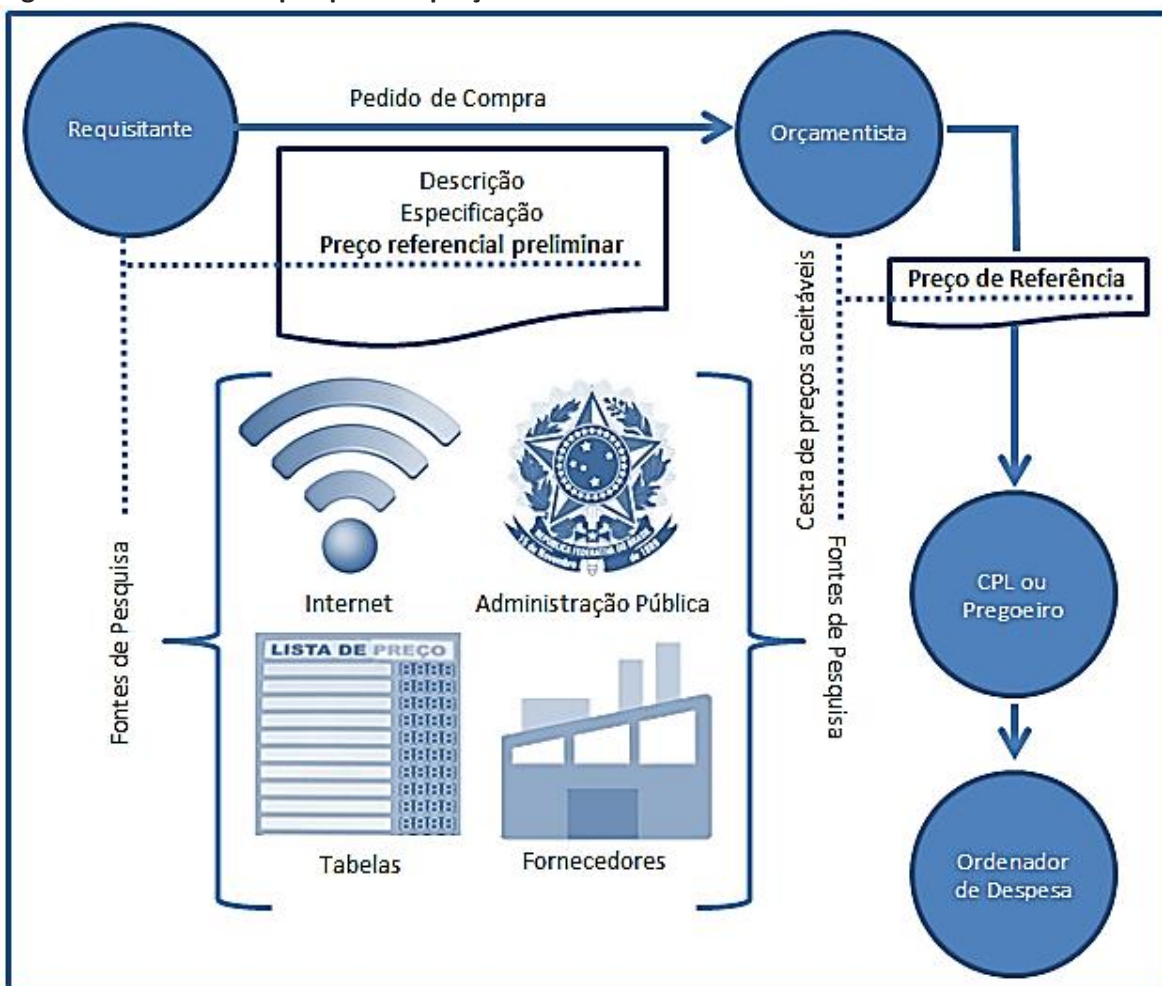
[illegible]

Requisitante

Pedido de Compra

Orçamentista

Descrição
Especificação
Preço referencial preliminar

Cesta de preços aceitáveis

Preço de Referência

Fontes de Pesquisa

Internet

Administração Pública

LISTA DE PREÇO

Tabelas

Fornecedores

Fontes de Pesquisa

CPL ou Pregoeiro

Ordenador de Despesa